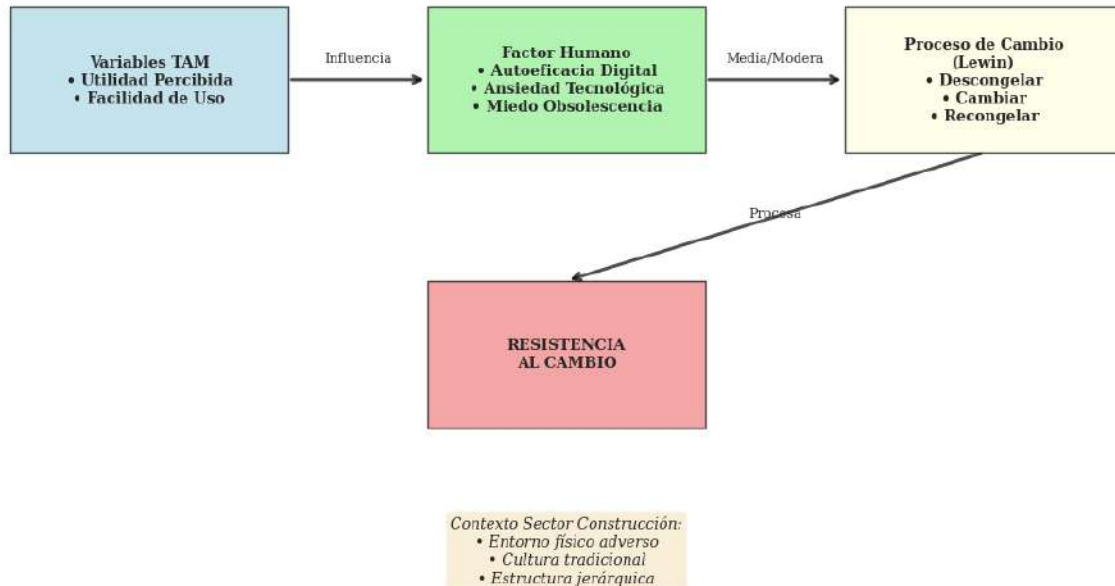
Variables TAM
• Utilidad Percibida
• Facilidad de Uso

Influencia

Factor Humano
• Autoeficacia Digital
• Ansiedad Tecnológica
• Miedo Obsolescencia

Media/Modera

Proceso de Cambio (Lewin)
• Descongelar
• Cambiar
• Recongelar

Procesa

RESISTENCIA AL CAMBIO

Contexto Sector Construcción:
• Entorno físico adverso
• Cultura tradicional
• Estructura jerárquica